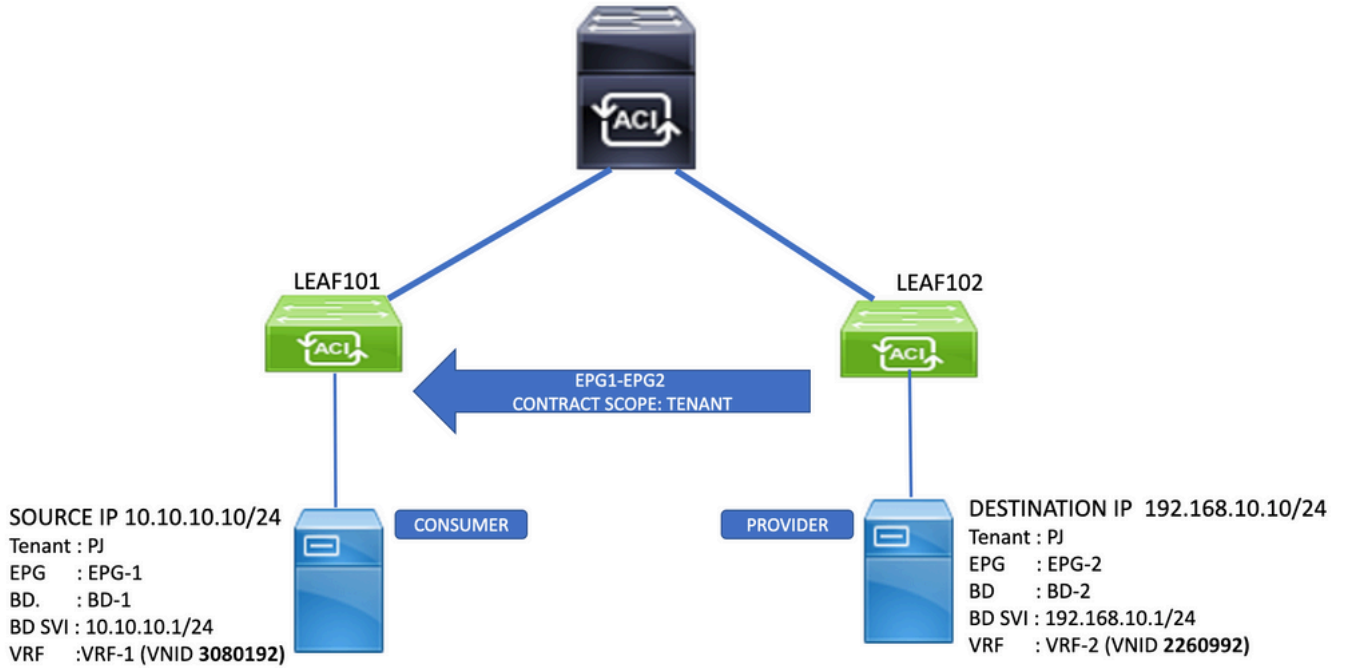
ACI

LEAF101

ACI

LEAF102

ACI

EPG1-EPG2
CONTRACT SCOPE: TENANT

SOURCE IP 10.10.10.10/24
Tenant : PJ
EPG : EPG-1
BD. : BD-1
BD SVI : 10.10.10.1/24
VRF :VRF-1 (VNID **3080192)**

CONSUMER

PROVIDER

DESTINATION IP 192.168.10.10/24
Tenant : PJ
EPG : EPG-2
BD : BD-2
BD SVI : 192.168.10.1/24
VRF : VRF-2 (VNID **2260992)**